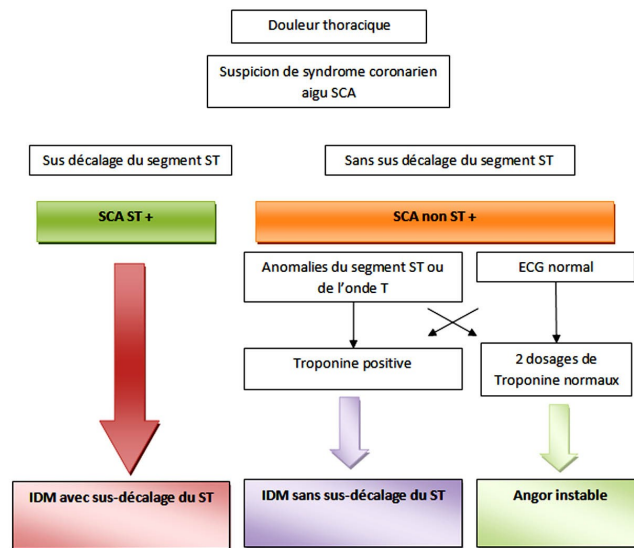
Douleur thoracique

Suspicion de syndrome coronarien aigu SCA

Sus décalage du segment ST

Sans sus décalage du segment ST

SCA ST +

SCA non ST +

Anomalies du segment ST ou de l'onde T

ECG normal

Troponine positive

2 dosages de Troponine normaux

IDM avec sus-décalage du ST

IDM sans sus-décalage du ST

Angor instable